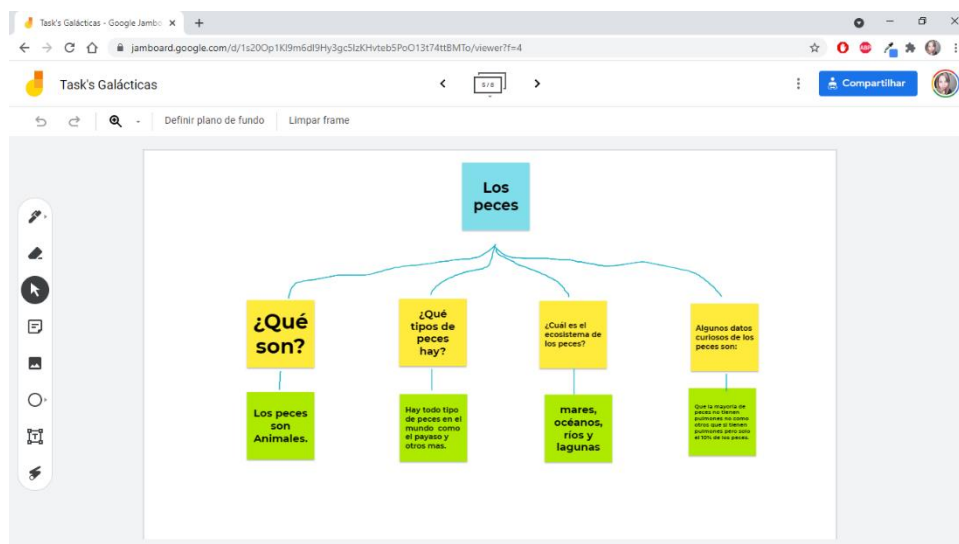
Task's Galácticas - Google Jambo ×

jamboard.google.com/d/1s20Op1Kl9m6dI9Hy3gc5IzKHvteb5PoO13t74ttBMTo/viewer?f=4

Task's Galácticas

5/6

Compartilhar

Definir plano de fundo

Limpar frame

Los peces

¿Qué son?

¿Qué tipos de peces hay?

¿Cuál es el ecosistema de los peces?

Algunos datos curiosos de los peces son:

Los peces son Animales.

Hay todo tipo de peces en el mundo como el payaso y otros mas.

mares, océanos, ríos y lagunas

Que la mayoría de peces no tienen pulmones no como otros que si tienen pulmones pero solo el 10% de los peces.